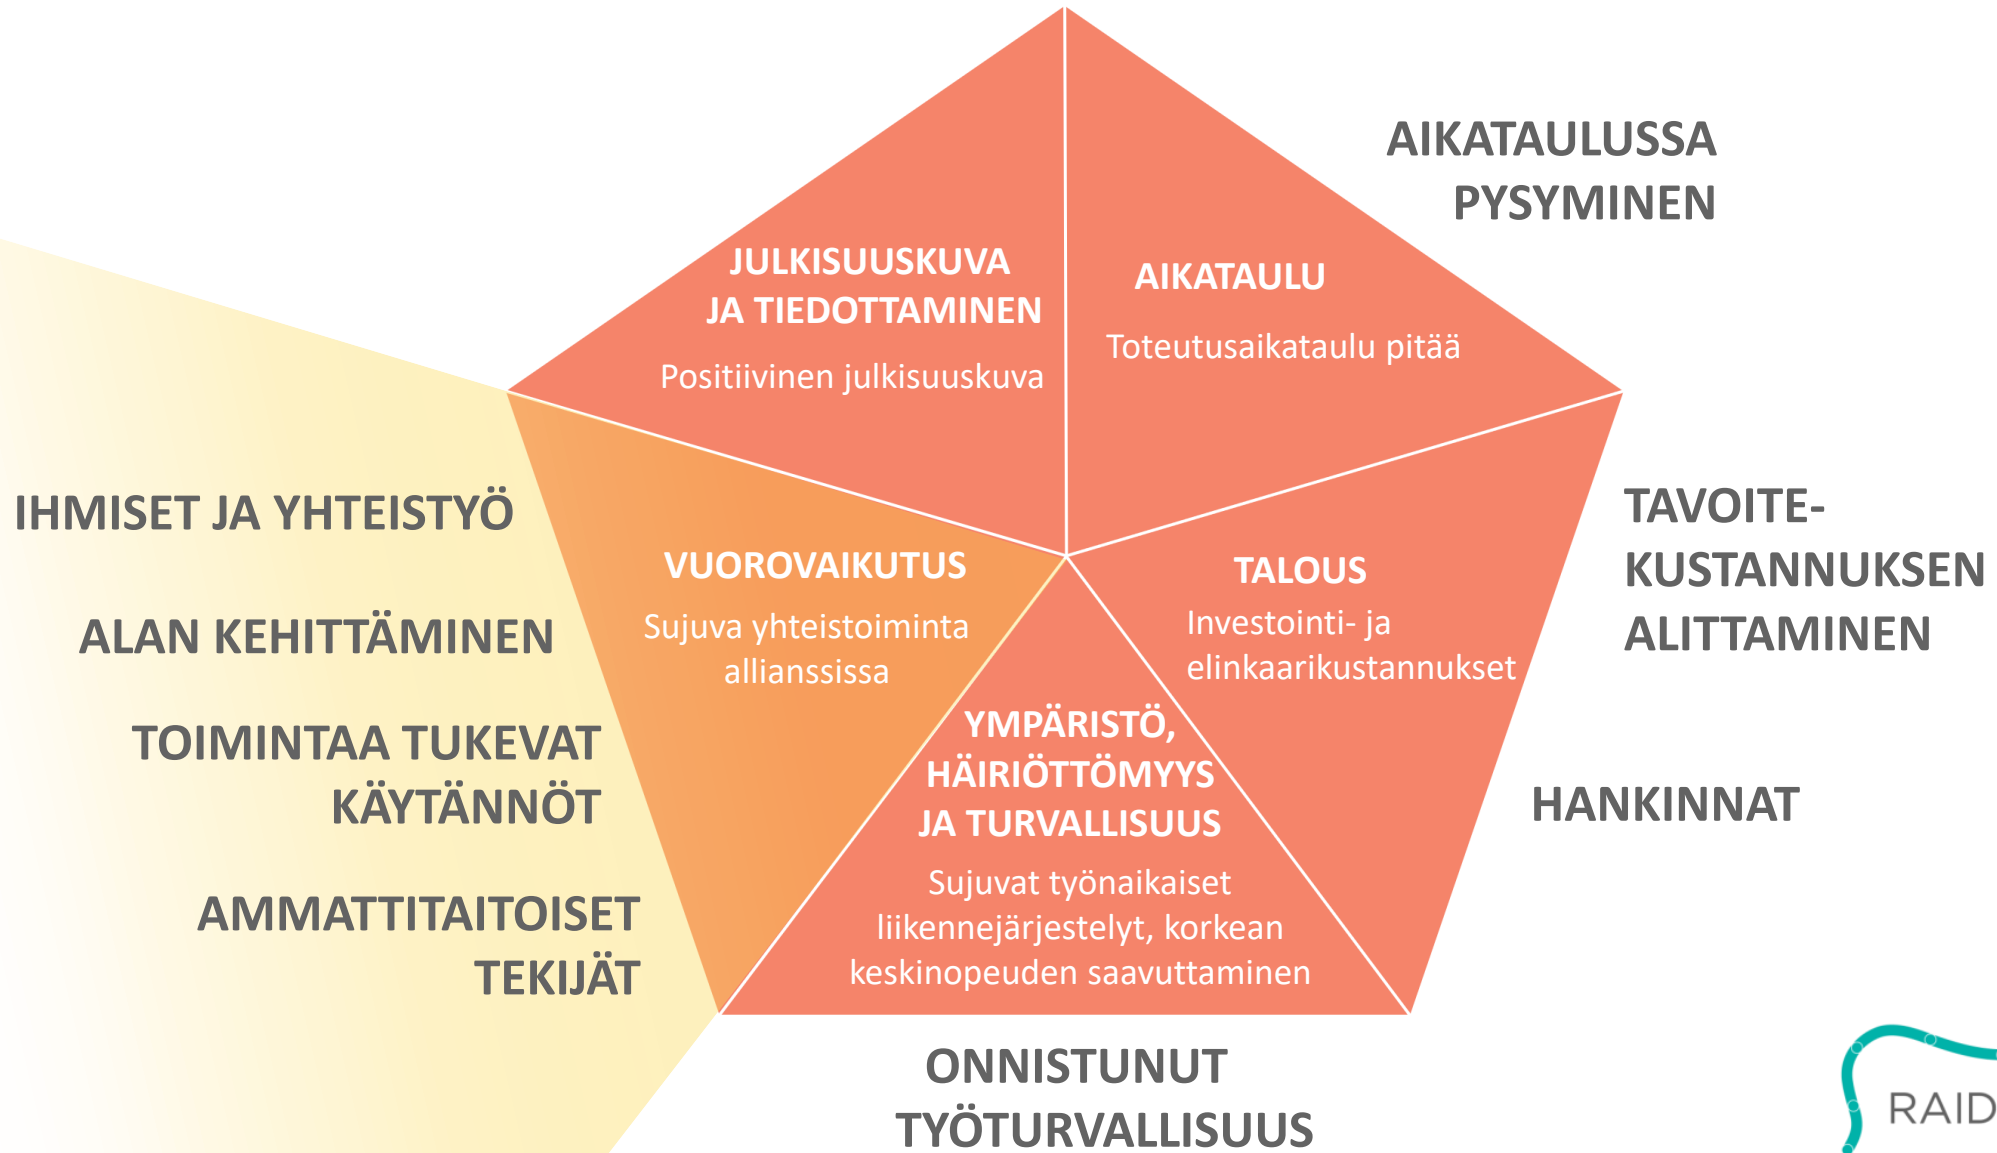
AIKATAULUSSA PYSYMINEN

JULKISUUSKUVA JA TIEDOTTAMINEN

Positiivinen julkisuuskuva

AIKATAULU

Toteutusaikataulu pitää

IHMISET JA YHTEISTYÖ

ALAN KEHITTÄMINEN

TOIMINTAA TUKEVAT KÄYTÄNNÖT

AMMATTITAITOISET TEKIJÄT

VUOROVAIKUTUS

Sujuva yhteistoiminta allianssissa

TALOUS

Investointi- ja elinkaarikustannukset

TAVOITE-KUSTANNUKSEN ALITTAMINEN

YMPÄRISTÖ, HÄIRIÖTTÖMYYS JA TURVALLISUUS

Sujuvat työnaikaiset liikennejärjestelyt, korkean keskinopeuden saavuttaminen

HANKINNAT

ONNISTUNUT TYÖTURVALLISUUS

RAID